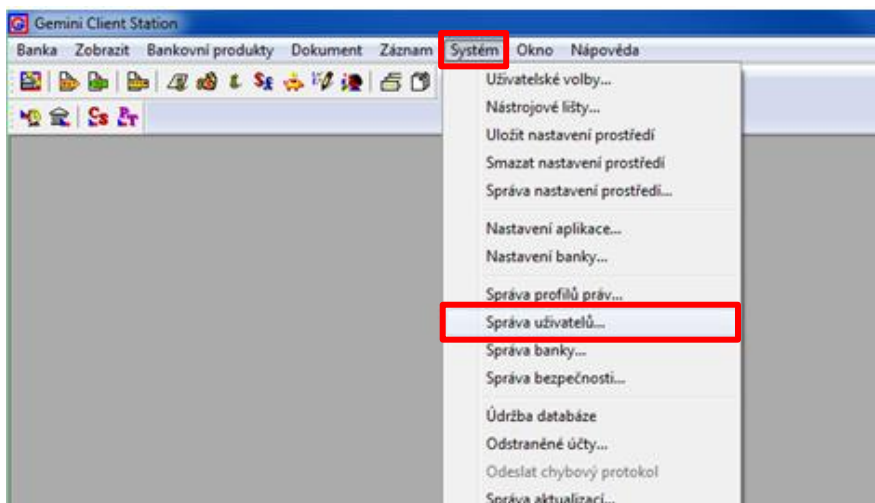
Gemini Client Station

Banka Zobrazit Bankovní produkty Dokument Záznam Systém Okno Nápověda

Uživatelské volby...
Nástrojové lišty...
Uložit nastavení prostředí
Smazat nastavení prostředí
Správa nastavení prostředí...

Nastavení aplikace...
Nastavení banky...

Správa profilů práv...
Správa uživatelů...
Správa banky...
Správa bezpečnosti...

Údržba databáze
Odstraněné účty...
Odeslat chybový protokol
Správa aktualizací...